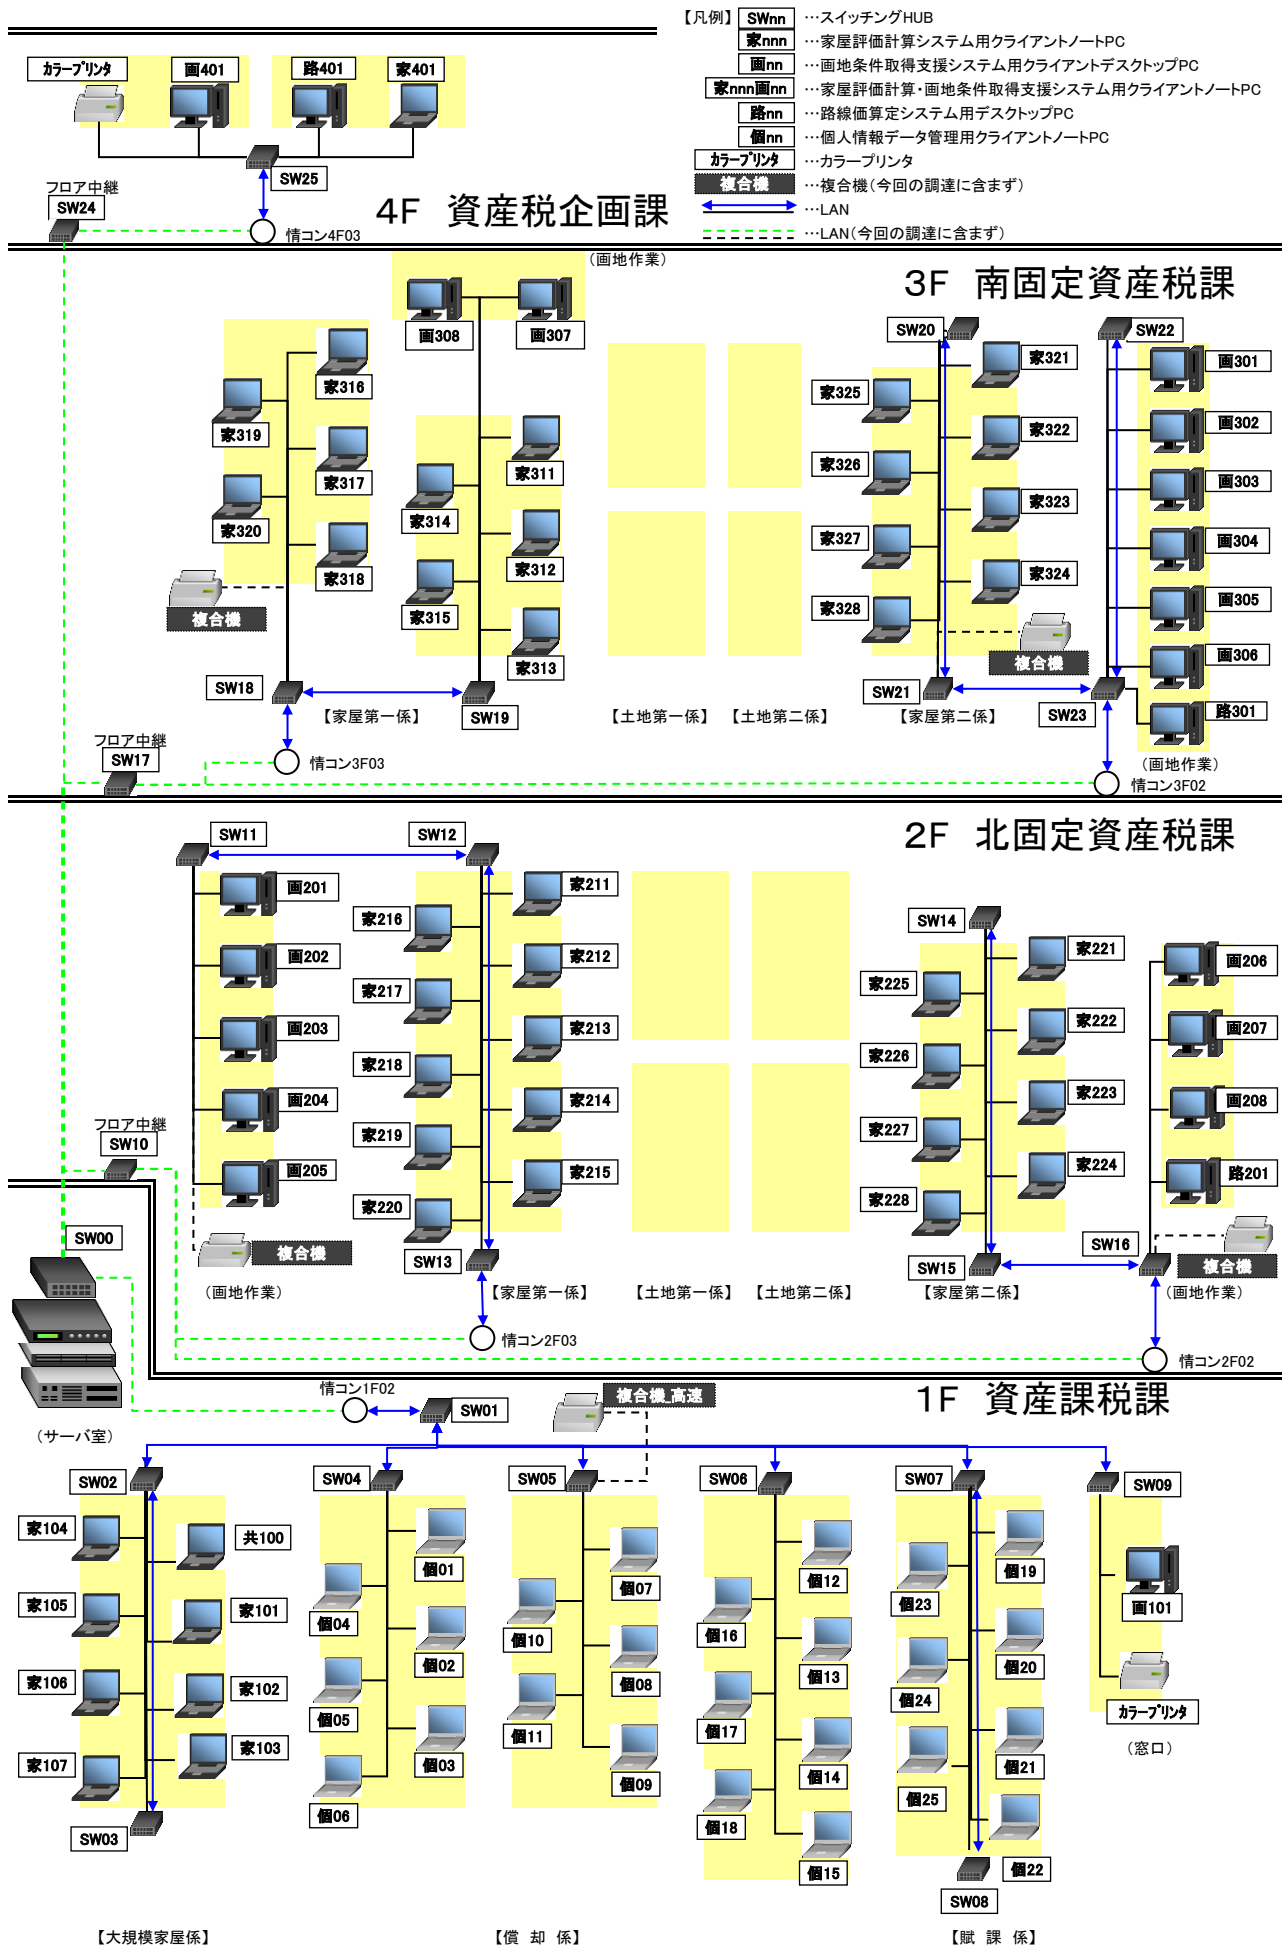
【凡例】 SWnn …スイッチングHUB
家nnn …家屋評価計算システム用クライアントノートPC
画nn …画地条件取得支援システム用クライアントデスクトップPC
家nnn画nn …家屋評価計算・画地条件取得支援システム用クライアントノートPC
路nn …路線価算定システム用デスクトップPC
個nn …個人情報データ管理用クライアントノートPC
カラープリンタ …カラープリンタ
複合機 …複合機（今回の調達に含まず）
…LAN
…LAN（今回の調達に含まず）

4F 資産税企画課
カラープリンタ 画401 路401 家401
SW25
フロア中継 SW24
情コン4F03

3F 南固定資産税課
（画地作業）
画308 画307
家316 家319 家317 家320 家318
複合機
SW18
家311 家314 家312 家315 家313
SW19
【家屋第一係】
フロア中継 SW17
情コン3F03
【土地第一係】 【土地第二係】
SW20 SW22
家321 家325 家322 家326 家323 家327 家324 家328
複合機
SW21 SW23
【家屋第二係】
画301 画302 画303 画304 画305 画306 路301
（画地作業）
情コン3F02

2F 北固定資産税課
SW11 SW12
画201 画202 画203 画204 画205
家211 家216 家212 家217 家213 家218 家214 家219 家215 家220
SW13
フロア中継 SW10
複合機
（画地作業）
【家屋第一係】
情コン2F03
【土地第一係】 【土地第二係】
SW14
家221 家225 家222 家226 家223 家227 家224 家228
SW15
【家屋第二係】
画206 画207 画208 路201
SW16
複合機
（画地作業）
情コン2F02

SW00
（サーバ室）
情コン1F02
SW01
複合機_高速
1F 資産課税課
SW02 SW04 SW05 SW06 SW07 SW09
家104 共100 家105 家101 家106 家102 家107 家103
SW03
個01 個04 個02 個05 個03 個06
個07 個10 個08 個11 個09
個12 個16 個13 個17 個14 個18 個15
個19 個23 個20 個24 個21 個25 個22
SW08
画101
カラープリンタ
（窓口）
【大規模家屋係】 【償 却 係】 【賦 課 係】